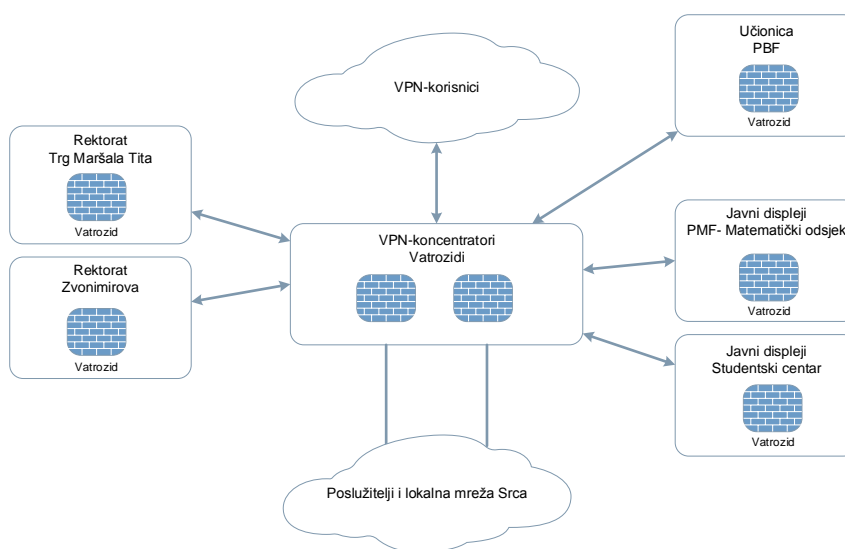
VPN-korisnici

Učionica PBF

Vatrozid

Rektorat Trg Maršala Tita

Vatrozid

VPN-koncentratori Vatrozidi

Javni displeji PMF- Matematički odsjek

Vatrozid

Rektorat Zvonimirova

Vatrozid

Javni displeji Studentski centar

Vatrozid

Poslužitelji i lokalna mreža Srca